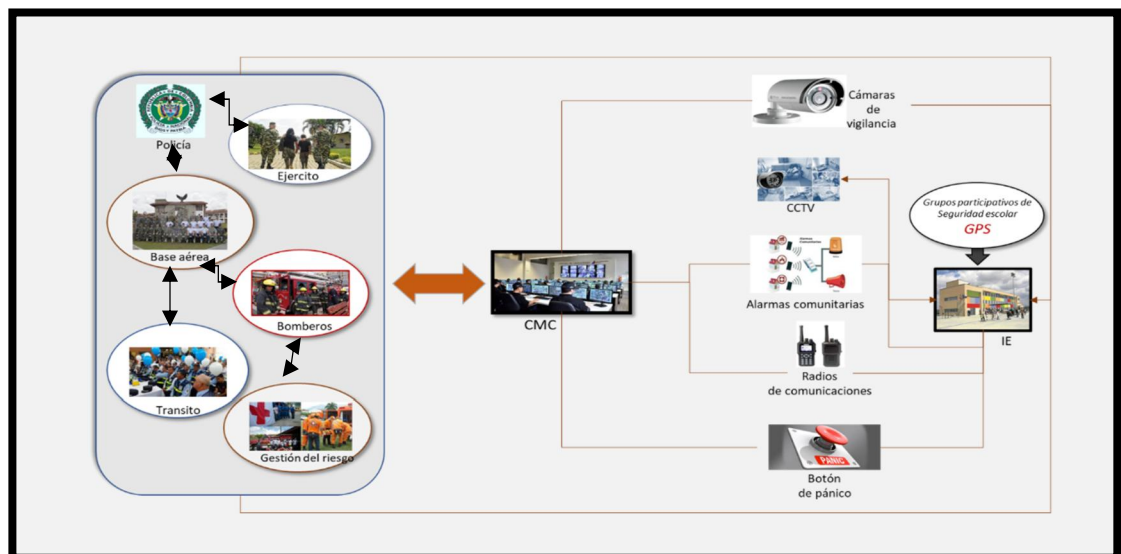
Policía

Ejercito

Base aérea

Bomberos

Transito

Gestión del riesgo

CMC

Cámaras de vigilancia

CCTV

Grupos participativos de Seguridad escolar
GPS

Alarmas comunitarias

IE

Radios de comunicaciones

PANIC

Botón de pánico